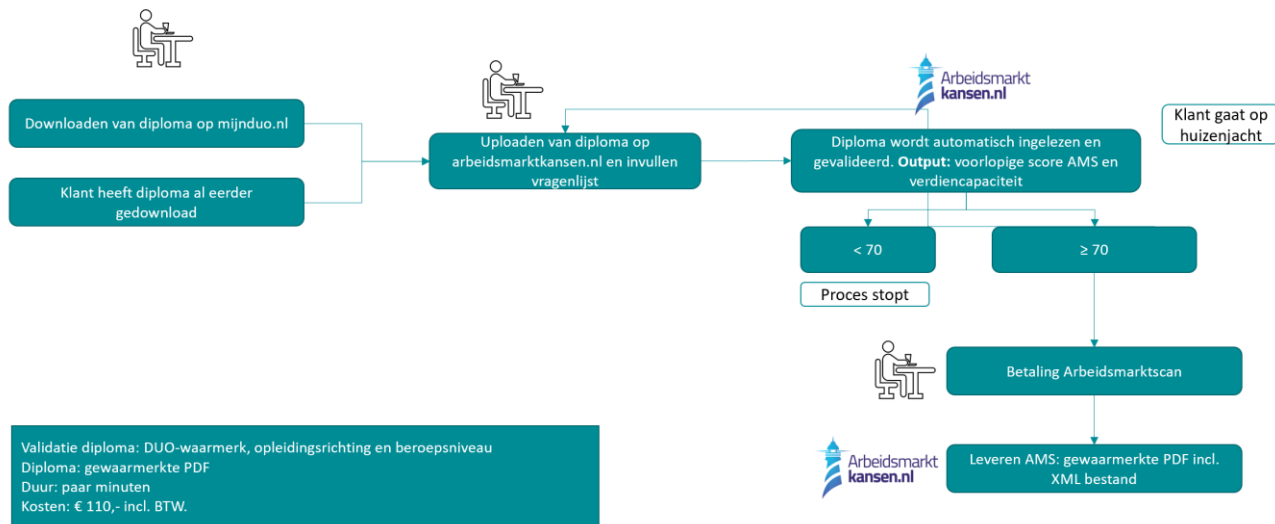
Downloaden van diploma op mijnduo.nl

Klant heeft diploma al eerder gedownload

Uploaden van diploma op arbeidsmarktkansen.nl en invullen vragenlijst

Arbeidsmarkt kansen.nl

Diploma wordt automatisch ingelezen en gevalideerd. **Output:** voorlopige score AMS en verdiencapaciteit

Klant gaat op huizenjacht

< 70

≥ 70

Proces stopt

Betaling Arbeidsmarktscan

Arbeidsmarkt kansen.nl

Leveren AMS: gewaarmerkte PDF incl. XML bestand

Validatie diploma: DUO-waarmerk, opleidingsrichting en beroepsniveau
Diploma: gewaarmerkte PDF
Duur: paar minuten
Kosten: € 110,- incl. BTW.